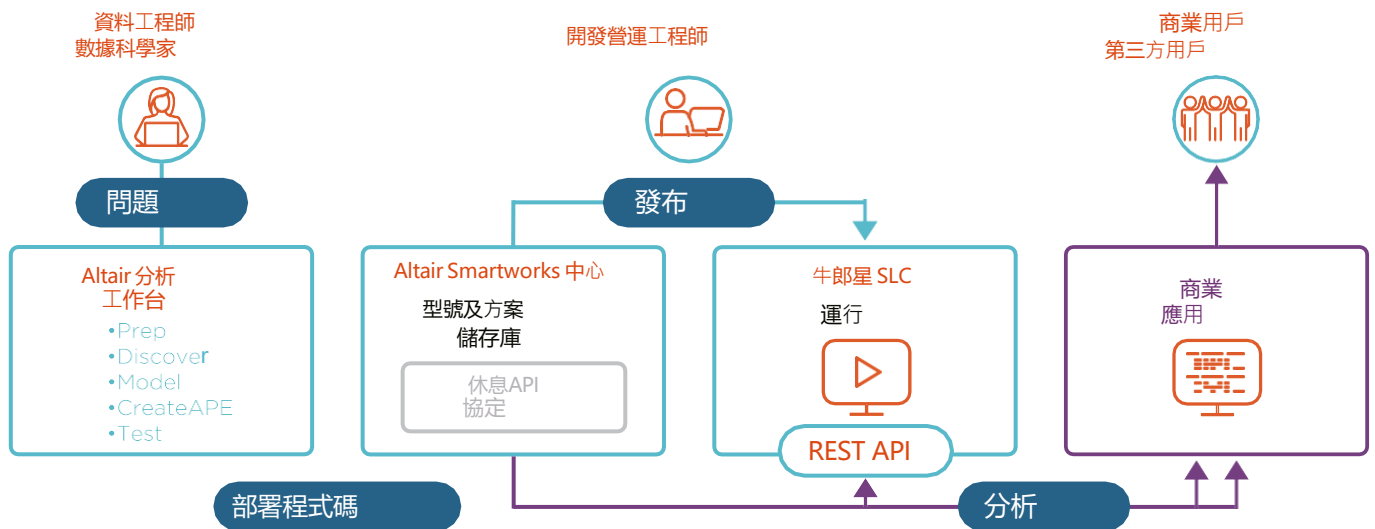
資料工程師
數據科學家

開發營運工程師

商業用戶
第三方用戶

問題

發布

Altair 分析
工作台

•Prep
•Discover
•Model
•CreateAPE
•Test

Altair Smartworks 中心

型號及方案
儲存庫

休息API
協定

牛郎星 SLC

運行

REST API

商業
應用

部署程式碼

分析